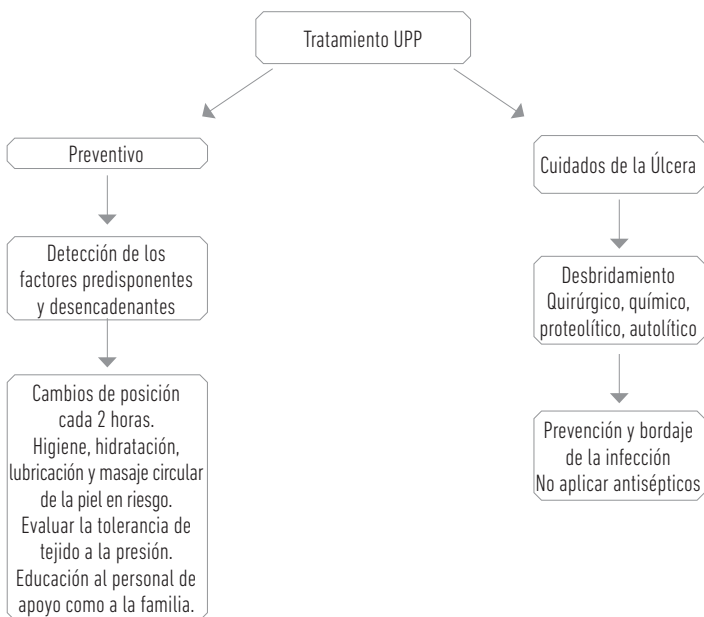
Tratamiento UPP

Preventivo

Detección de los factores predisponentes y desencadenantes

Cambios de posición cada 2 horas. Higiene, hidratación, lubricación y masaje circular de la piel en riesgo. Evaluar la tolerancia de tejido a la presión. Educación al personal de apoyo como a la familia.

Cuidados de la Úlcera

Desbridamiento Quirúrgico, químico, proteolítico, autolítico

Prevención y bordaje de la infección No aplicar antisépticos